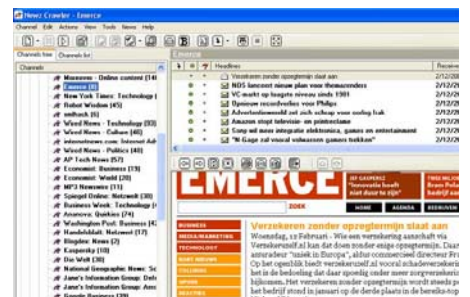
Newz Crawler - Emerce

Channel Edit Actions View Tools News Help

Channels tree | Channels list

Channels

Museums - Online content (14)
Emerce (8)
New York Times: Technology (
Robot Wisdom (45)
wdhack (6)
Wired News - Technology (93)
Wired News - Culture (40)
Wired News - Politics (40)
internetnews.com: Internet Ad
AP Tech News (57)
Economist: Business (19)
Economist: World (28)
MP3 Newswire (11)
Spiegel Online: Netzwelt (38)
Business Week: Technology (
Anandtech: Quickies (24)
Washington Post: Business (4
Handelsblatt: Netzwelt (17)
Blogdex: News (2)
Geekerdy (10)
Die Welt (30)
National Geographic News: Sc
Jane's Information Group: Def
Jane's Information Group: Am
Google Business (20)

Emerce

Headlines | Received

Verzekeren zonder opzegtermijn slaat aan | 2/12/20
NOS lanceert nieuw plan voor themazenders | 2/12/20
VC-markt op laagste niveau sinds 1998 | 2/12/20
Opnieuw recordverlies voor Philips | 2/12/20
Advertentiewereld zet schrap voor oorlog Irak | 2/12/20
Amazon stopt tijdelijk met pinterclame | 2/12/20
Sony wil meer integratie elektronica, games en entertainment | 2/12/20
"N-Gage zal vooral volwassen gamers trekken" | 2/12/20

EMERCE

ZOEK

HOME | AGENDA | BEDRIJVEN

BUSINESS
MEDIA/MARKETING
TECHNOLOGY
KORT NIEUWS
COLUMNS
OPINIE
REACTIES

UIT EMERCE 
"Innovatie hoeft niet duur te zijn"

Verzekeren zonder opzegtermijn slaat aan

Woensdag, 12 Februari - Wie een verzekering aanschaft via Verzekeruzelf.nl kan dat doen zonder enige opzegtermijn. Daarmee is de aanbieder "uniek in Europa", aldus commercieel directeur Frank Van der Dool. Het openblik heeft verzekeruzelf.nl vooral schadeverzekeringen die het in de bedoeling dat daar spoedig onder meer zorgverzekeringen bijkomen. Het verkeren zonder opzegtermijn wordt sinds het bedrijf stond in januari op de derde plaats in de bereiks-top